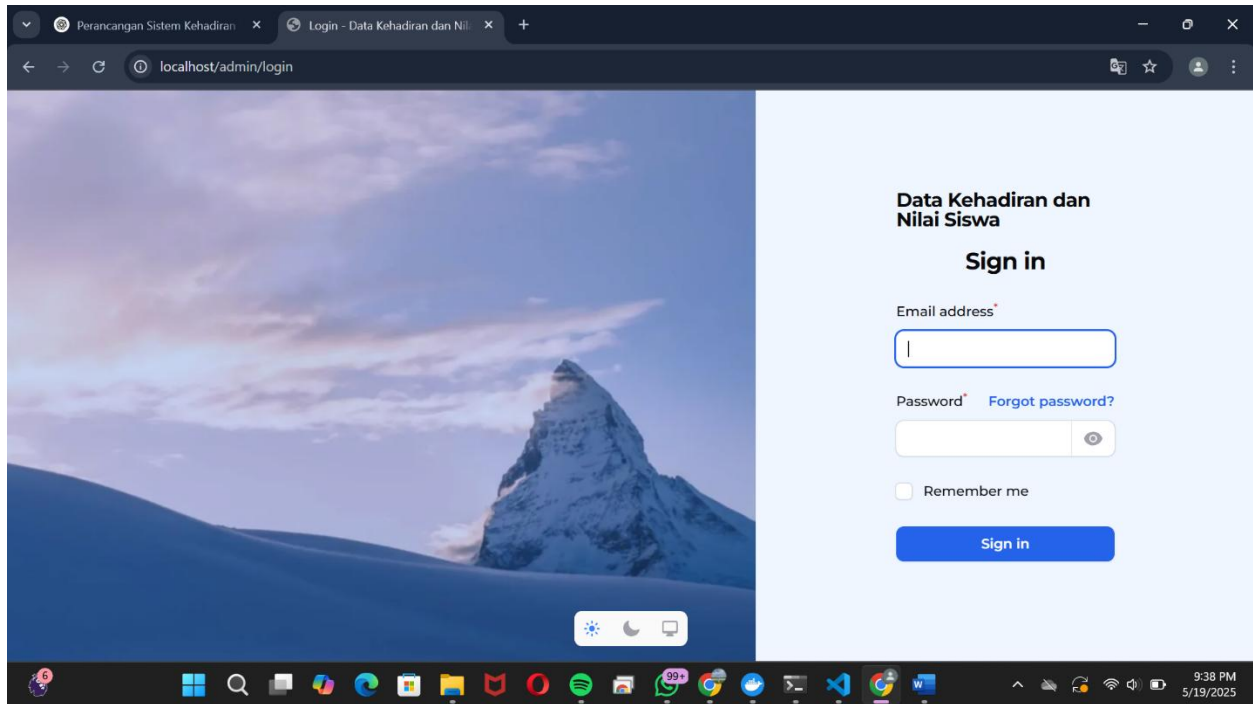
Perancangan Sistem Kehadiran ×
Login - Data Kehadiran dan Nil ×
+
localhost/admin/login

Data Kehadiran dan Nilai Siswa

Sign in

Email address*

Password* Forgot password?

Remember me

Sign in

6
99+
9:38 PM
5/19/2025